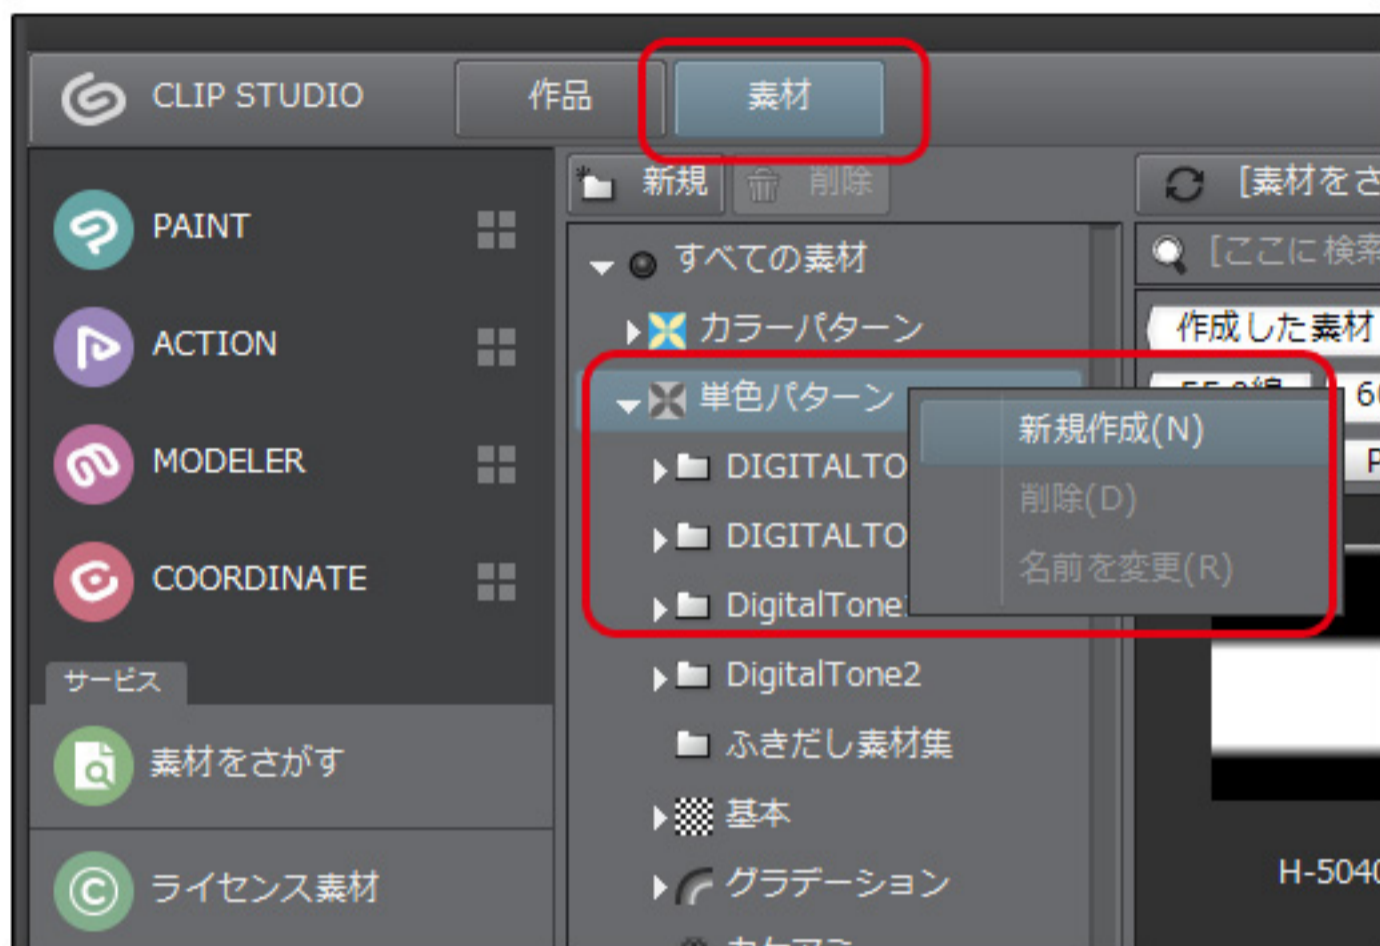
CLIP STUDIO
作品
素材
PAINT
ACTION
MODELER
COORDINATE
サービス
素材をさがす
ライセンス素材
新規
削除
すべての素材
カラーパターン
単色パターン
DIGITALTO
DIGITALTO
DigitalTone
DigitalTone2
ふきだし素材集
基本
グラデーション
新規作成(N)
削除(D)
名前を変更(R)
[素材をさ
[ここに検索
作成した素材
6(
P
H-504(